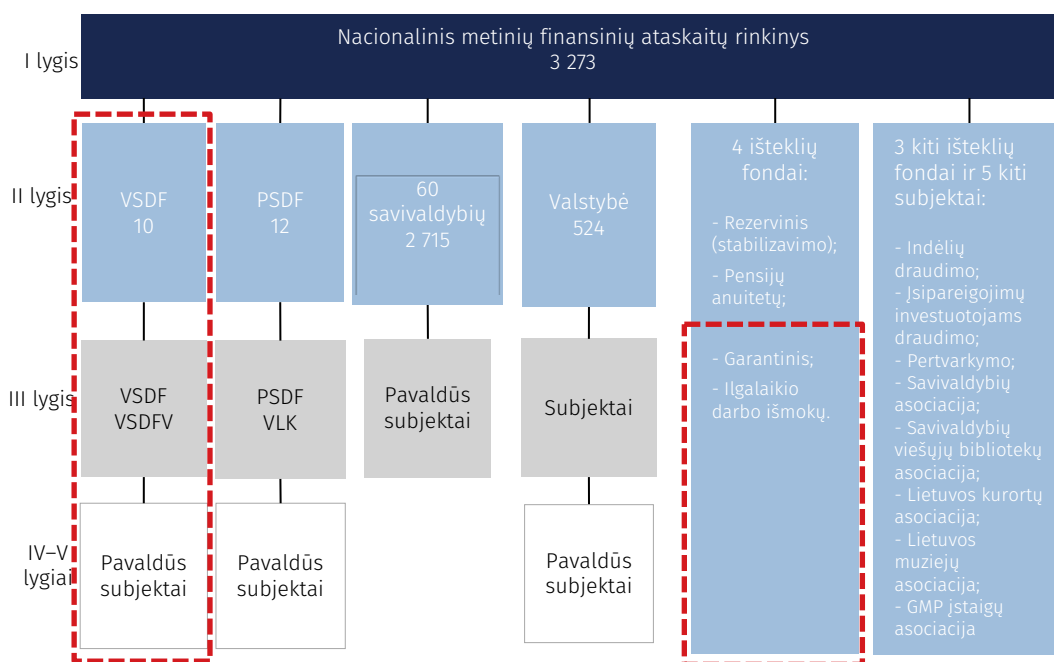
I lygis

Nacionalinis metinių finansinių ataskaitų rinkinys
3 273

II lygis

VSDF
10

PSDF
12

60
savivaldybių
2 715

Valstybė
524

4 išteklių fondai:

- Rezervinis (stabilizavimo);

- Pensijų anuitetų;

- Garantinis;

- Ilgalaikio darbo išmokų.

3 kiti išteklių fondai ir 5 kiti subjektai:

- Indėlių draudimo;
- Įsipareigojimų investuotojams draudimo;
- Pertvarkymo;
- Savivaldybių asociacija;
- Savivaldybių viešųjų bibliotekų asociacija;
- Lietuvos kurortų asociacija;
- Lietuvos muziejų asociacija;
- GMP įstaigų asociacija

III lygis

VSDF
VSDFV

PSDF
VLK

Pavaldūs subjektai

Subjektai

IV–V lygiai

Pavaldūs subjektai

Pavaldūs subjektai

Pavaldūs subjektai